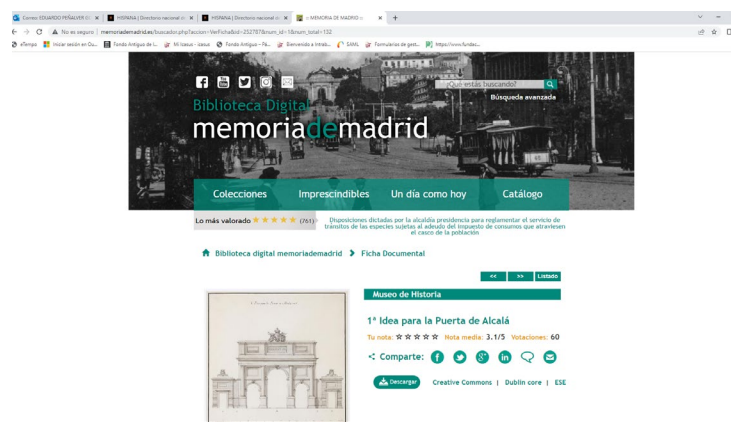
Correo: EDUARDO PEÑALVER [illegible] ×
HISPANA | Directorio nacional d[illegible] ×
HISPANA | Directorio nacional d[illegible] ×
:: MEMORIA DE MADRID :: ×
+

No es seguro | memoriademadrid.es/buscador.php?accion=VerFicha&id=25278?&num_id=1&num_total=132

eTempo
Iniciar sesión en Qu...
Fondo Antiguo de l...
Mi Icasus - icasus
Fondo Antiguo – Fo...
Bienvenido a Intrab...
SAML
Formularios de gest...
https://www.fundac...

¿Qué estás buscando?
Búsqueda avanzada

Biblioteca Digital
memoriademadrid

Colecciones
Imprescindibles
Un día como hoy
Catálogo

Lo más valorado ★★★★★ (761)
Disposiciones dictadas por la alcaldía presidencia para reglamentar el servicio de tránsitos de las especies sujetas al adeudo del impuesto de consumos que atraviesen el casco de la población

Biblioteca digital memoriademadrid › Ficha Documental

<<
>>
Listado

Museo de Historia

1ª Idea para la Puerta de Alcalá

Tu nota: ☆☆☆☆☆ Nota media: 3.1/5 Votaciones: 60

Comparte:

Descargar
Creative Commons | Dublin core | ESE